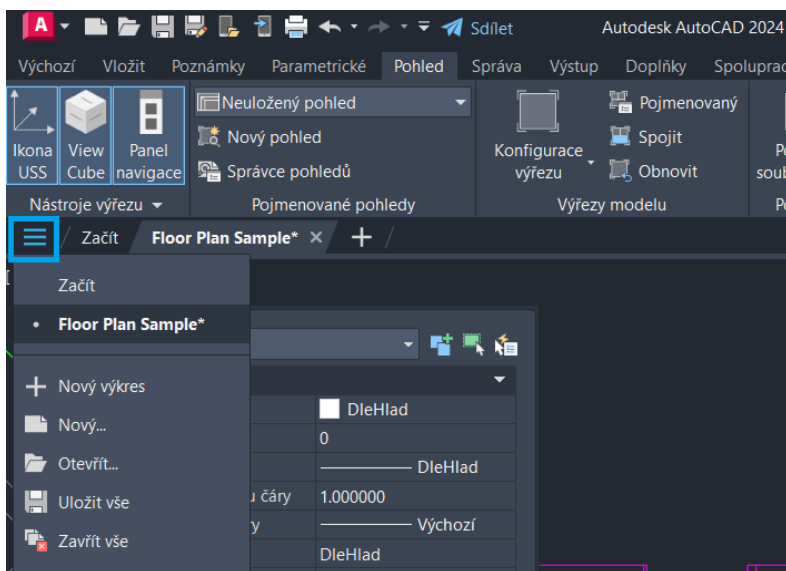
A Sdílet Autodesk AutoCAD 2024

Výchozí Vložit Poznámky Parametrické Pohled Správa Výstup Doplňky Spolupra

Ikona USS View Cube Panel navigace
Nástroje výřezu

Neuložený pohled
Nový pohled
Správce pohledů
Pojmenované pohledy

Konfigurace výřezu
Pojmenovaný
Spojit
Obnovit
Výřezy modelu

Začít Floor Plan Sample* × +

Začít
• Floor Plan Sample*

Nový výkres
Nový...
Otevřít...
Uložit vše
Zavřít vše

DleHlad
0
DleHlad
u čáry 1.000000
y Výchozí
DleHlad